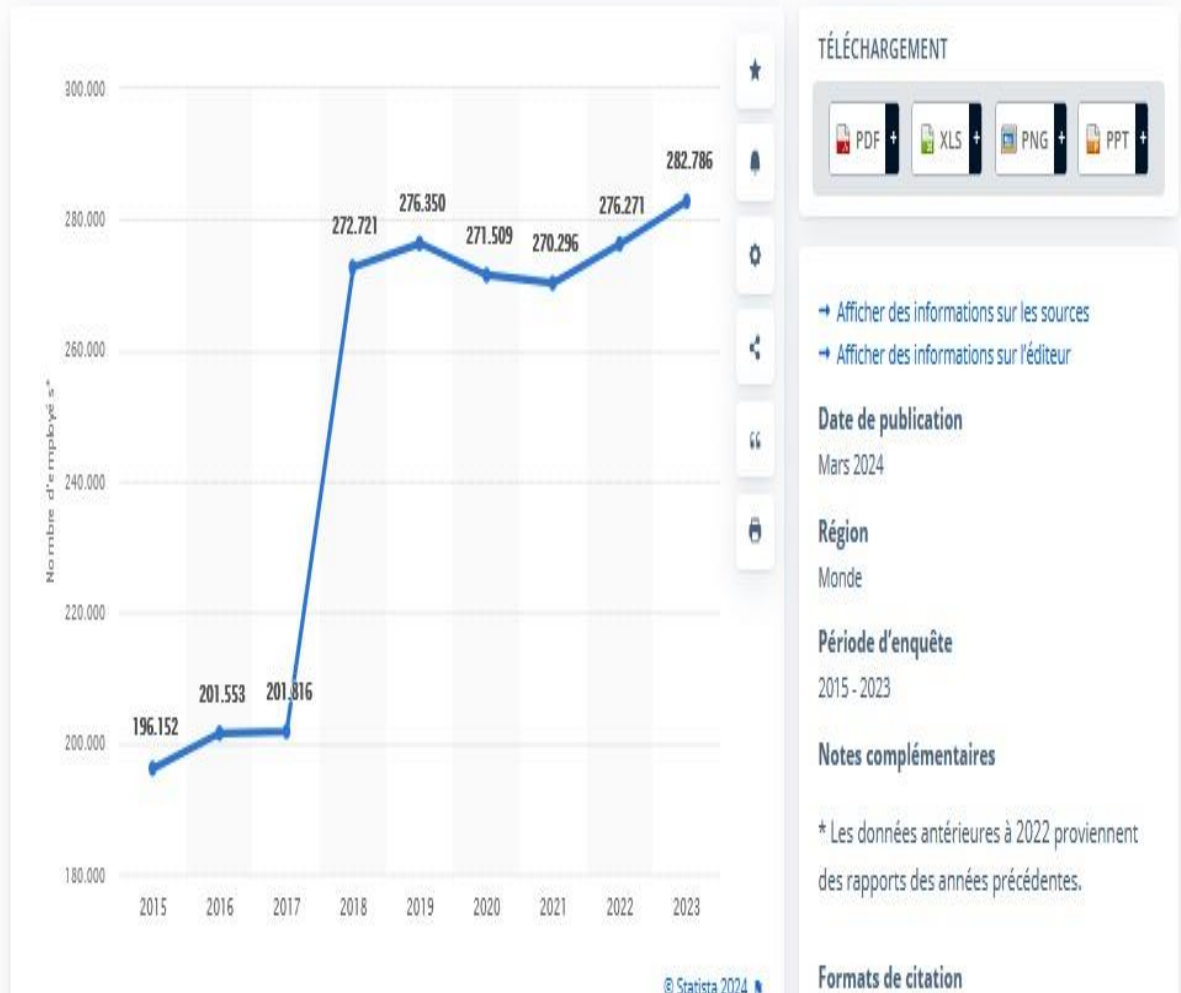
300.000
280.000
260.000
240.000
220.000
200.000
180.000

Nombre d'employés*

196.152
201.553
201.816
272.721
276.350
271.509
270.296
276.271
282.786

2015
2016
2017
2018
2019
2020
2021
2022
2023

© Statista 2024

TÉLÉCHARGEMENT

PDF +
XLS +
PNG +
PPT +

→ Afficher des informations sur les sources
→ Afficher des informations sur l'éditeur

Date de publication
Mars 2024

Région
Monde

Période d'enquête
2015 - 2023

Notes complémentaires

* Les données antérieures à 2022 proviennent des rapports des années précédentes.

Formats de citation